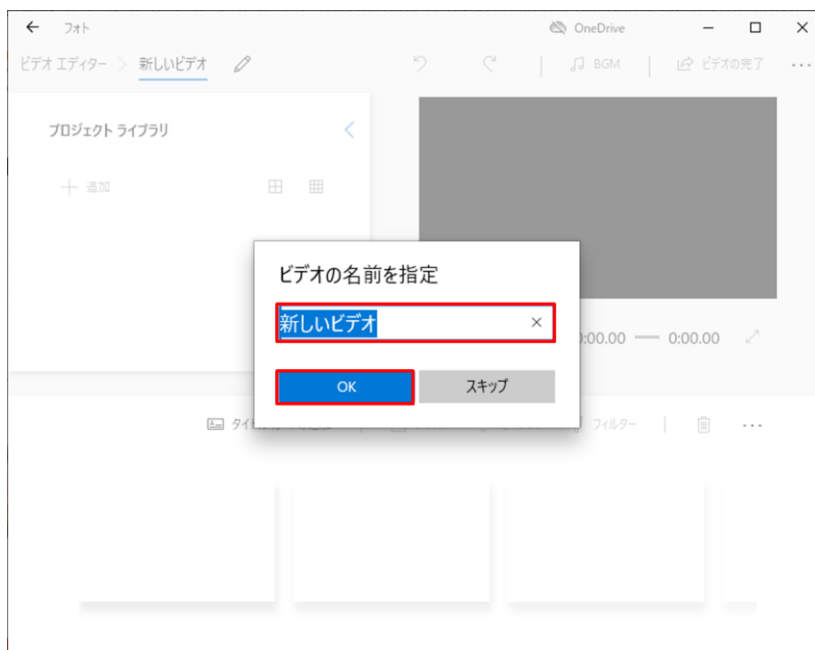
← フォト

OneDrive

— ☐ ✕

ビデオ エディター > 新しいビデオ

BGM

ビデオの完了

...

プロジェクト ライブラリ

＋ 追加

ビデオの名前を指定

新しいビデオ

×

0:00.00 — 0:00.00

OK

スキップ

タイ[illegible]

フィルター

...